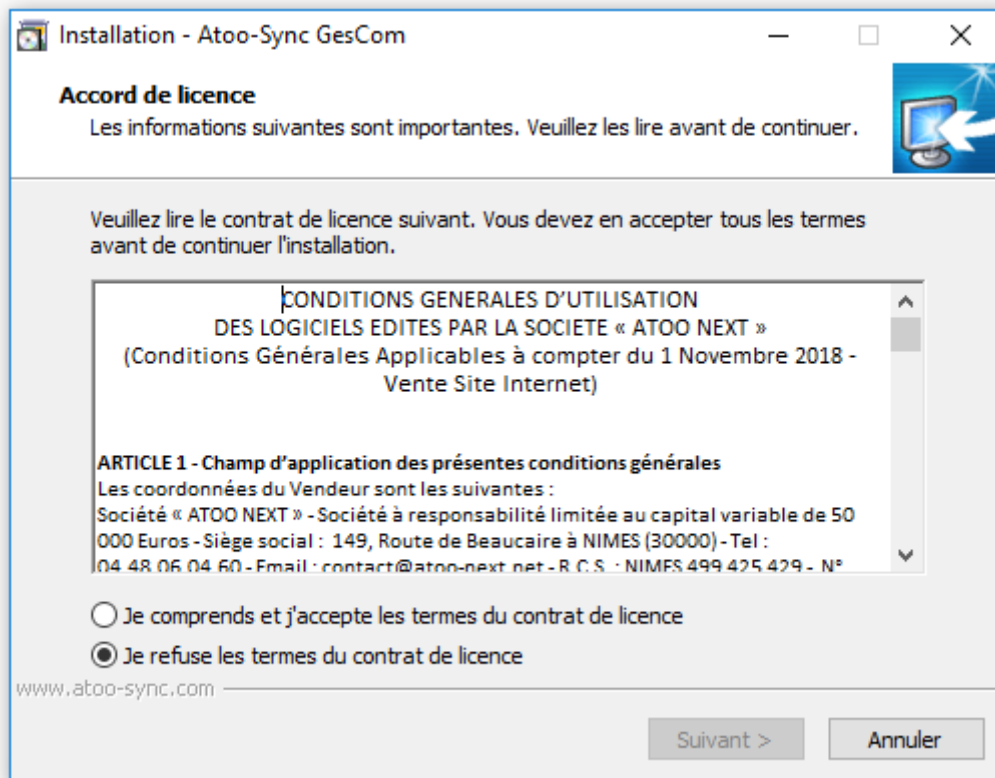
Installation - Atoo-Sync GesCom

Accord de licence

Les informations suivantes sont importantes. Veuillez les lire avant de continuer.

Veuillez lire le contrat de licence suivant. Vous devez en accepter tous les termes avant de continuer l'installation.

CONDITIONS GENERALES D'UTILISATION
DES LOGICIELS EDITES PAR LA SOCIETE « ATOO NEXT »
(Conditions Générales Applicables à compter du 1 Novembre 2018 - Vente Site Internet)

ARTICLE 1 - Champ d'application des présentes conditions générales
Les coordonnées du Vendeur sont les suivantes :
Société « ATOO NEXT » - Société à responsabilité limitée au capital variable de 50 000 Euros - Siège social : 149, Route de Beaucaire à NIMES (30000) - Tel : 04 48 06 04 60 - Email : contact@atoo-next.net - R.C.S. : NIMES 499 425 429 - N° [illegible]

Je comprends et j'accepte les termes du contrat de licence
Je refuse les termes du contrat de licence

www.atoo-sync.com

Suivant >
Annuler